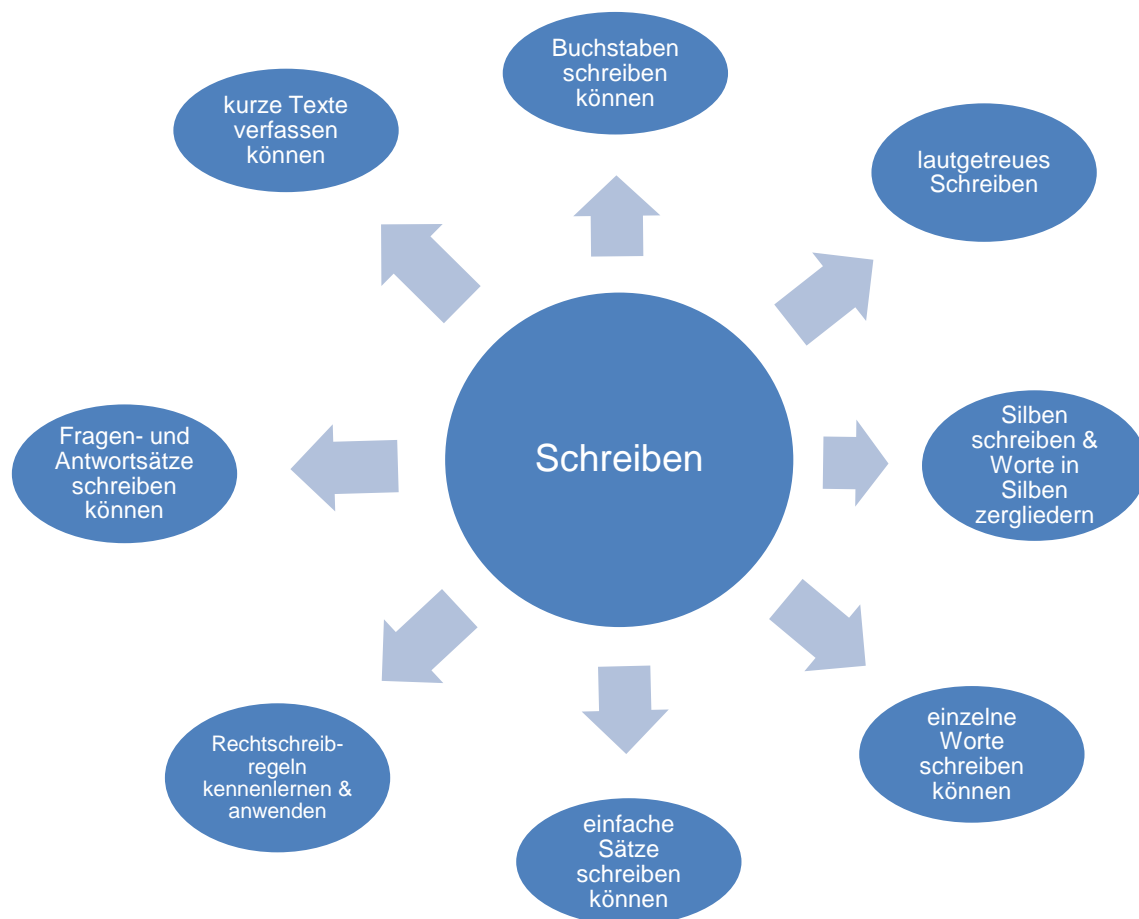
Schreiben

Buchstaben schreiben können

lautgetreues Schreiben

Silben schreiben & Worte in Silben zergliedern

einzelne Worte schreiben können

einfache Sätze schreiben können

Rechtschreibregeln kennenlernen & anwenden

Fragen- und Antwortsätze schreiben können

kurze Texte verfassen können